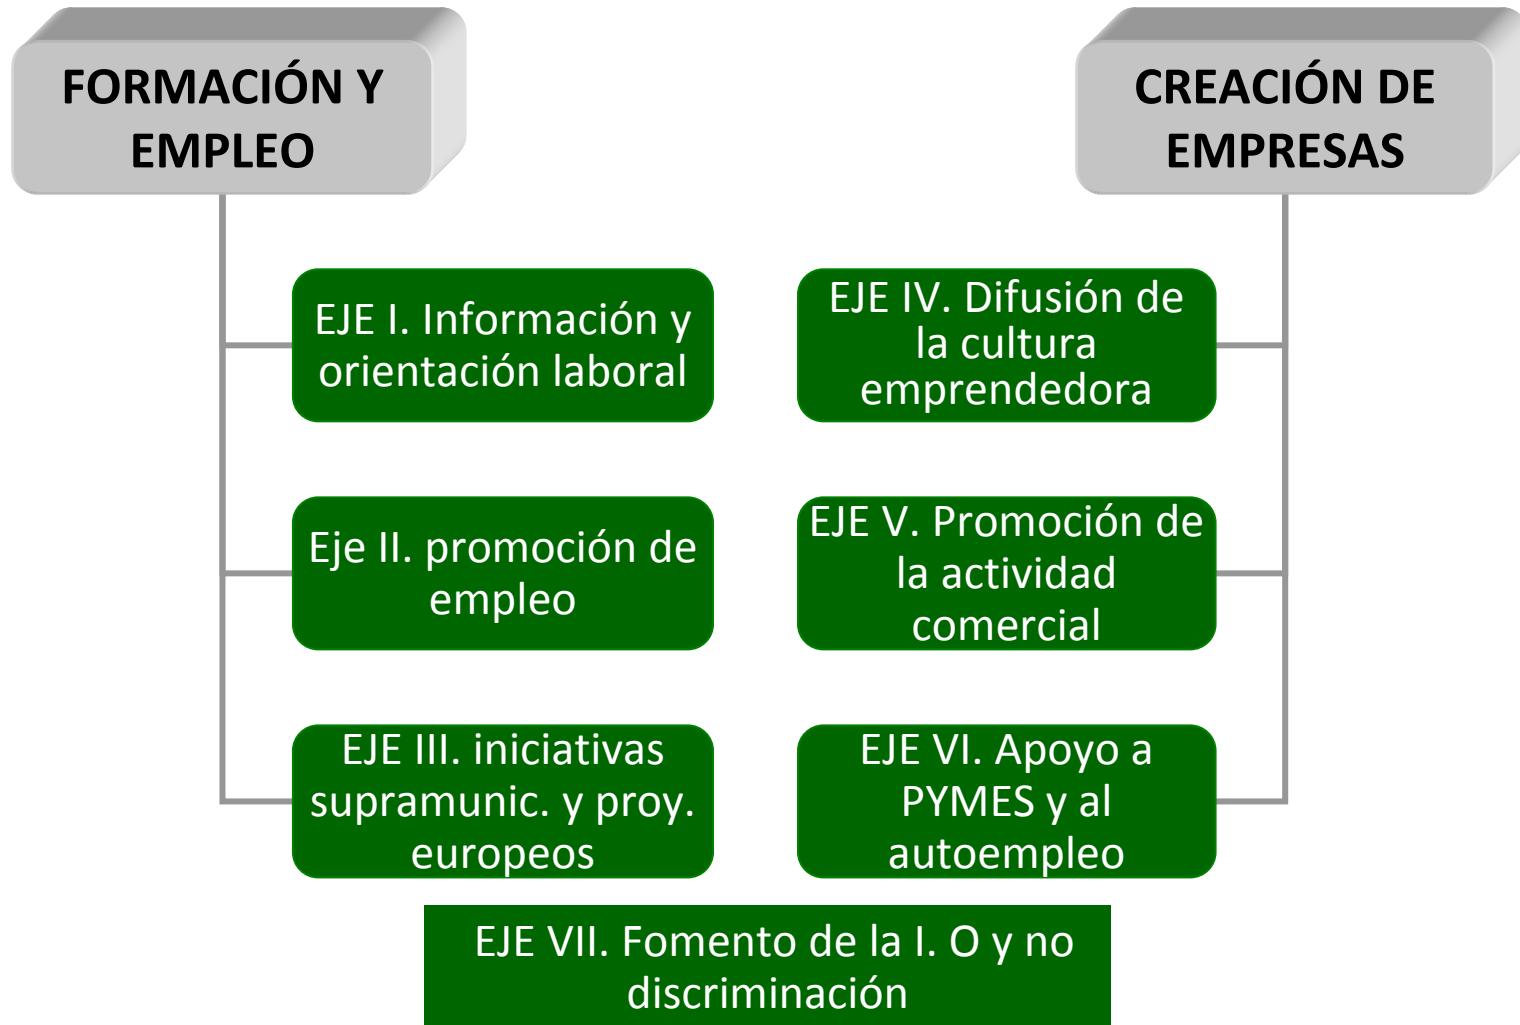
FORMACIÓN Y EMPLEO

EJE I. Información y orientación laboral

Eje II. promoción de empleo

EJE III. iniciativas supramunic. y proy. europeos

CREACIÓN DE EMPRESAS

EJE IV. Difusión de la cultura emprendedora

EJE V. Promoción de la actividad comercial

EJE VI. Apoyo a PYMES y al autoempleo

EJE VII. Fomento de la I. O y no discriminación